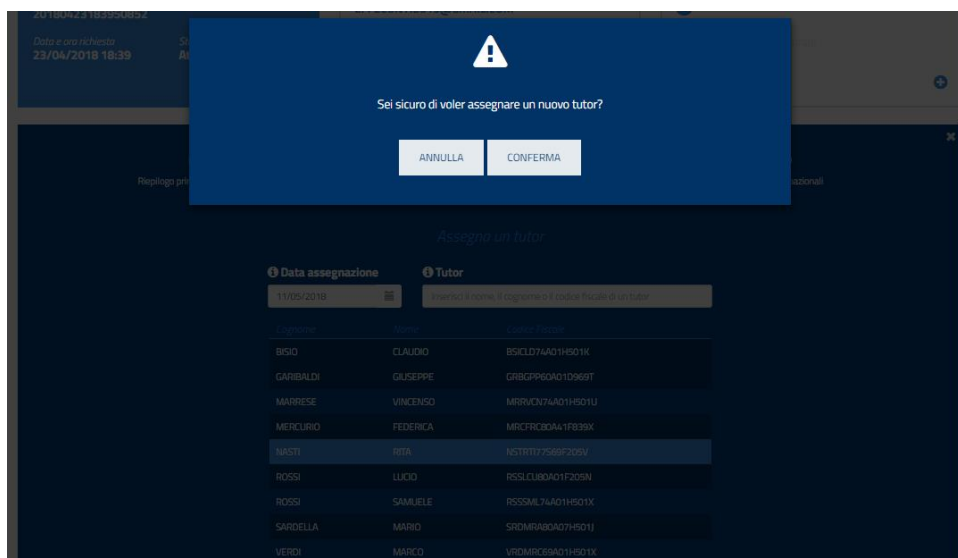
20180423183950852

Data e ora richiesta
23/04/2018 18:39

Sei sicuro di voler assegnare un nuovo tutor?

ANNULLA

CONFERMA

Riepilogo pri

azionali

Assegna un tutor

Data assegnazione

Tutor

11/05/2018

Inserisci il nome, il cognome o il codice fiscale di un tutor

| Cognome | Nome | Codice Fiscale |
|---|---|---|
| BISIO | CLAUDIO | BSICLD74A01H501K |
| GARIBALDI | GIUSEPPE | GRBGPP60A01D969T |
| MARRESE | VINCENSO | MRRVCN74A01H501U |
| MERCURIO | FEDERICA | MRCFRC80A41F839X |
| NASTI | RITA | NSTRTI77S69F205V |
| ROSSI | LUCIO | RSSLCU80A01F205N |
| ROSSI | SAMUELE | RSSSML74A01H501X |
| SARDELLA | MARIO | SRDMRA80A07H501J |
| VERDI | MARCO | VRDMRC69A01H501X |